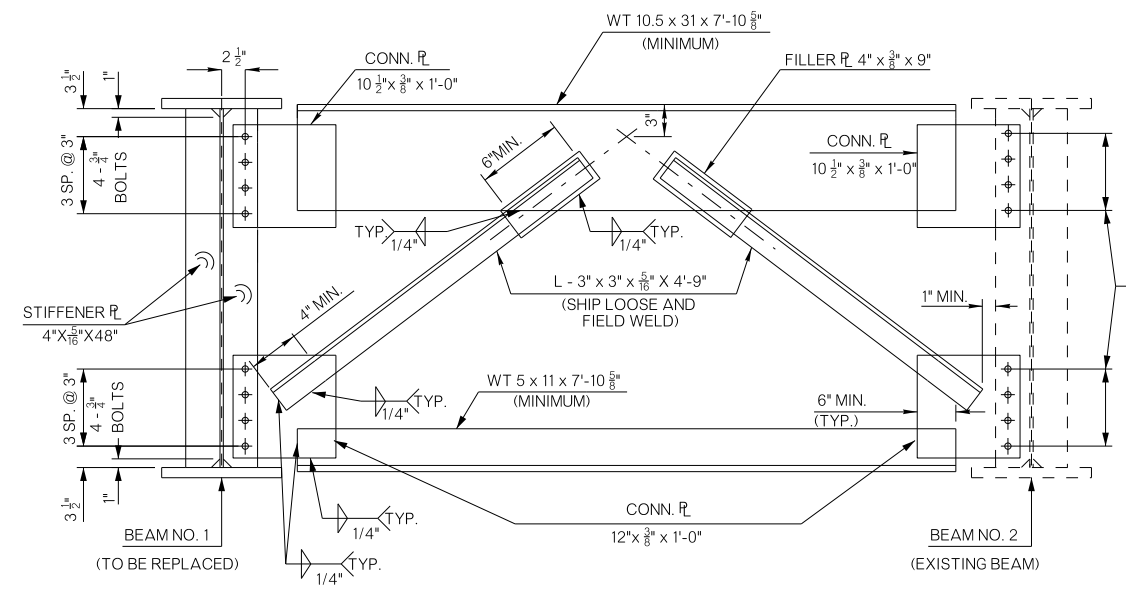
WT 10.5 x 31 x 7'-10$\frac{5}{8}$"
(MINIMUM)

$2\frac{1}{2}$"

CONN. PL
$10\frac{1}{2}$"x $\frac{3}{8}$" x 1'-0"

FILLER PL 4" x $\frac{3}{8}$" x 9"

$3\frac{1}{2}$"
1"

3"

3 SP. @ 3"
4 - $\frac{3}{4}$"
BOLTS

6"MIN.

CONN. PL
$10\frac{1}{2}$" x $\frac{3}{8}$" x 1'-0"

TYP
1/4"

1/4"
TYP.

L - 3" x 3" x $\frac{5}{16}$" X 4'-9"
(SHIP LOOSE AND
FIELD WELD)

STIFFENER PL
4"X$\frac{5}{16}$"X48"

4" MIN.

1" MIN.

3 SP. @ 3"
4 - $\frac{3}{4}$"
BOLTS

1/4"
TYP.

WT 5 x 11 x 7'-10$\frac{5}{8}$"
(MINIMUM)

6" MIN.
(TYP.)

$3\frac{1}{2}$"
1"

1/4"
TYP.

CONN. PL
12"x $\frac{3}{8}$" x 1'-0"

BEAM NO. 1
(TO BE REPLACED)

1/4"
TYP.

BEAM NO. 2
(EXISTING BEAM)